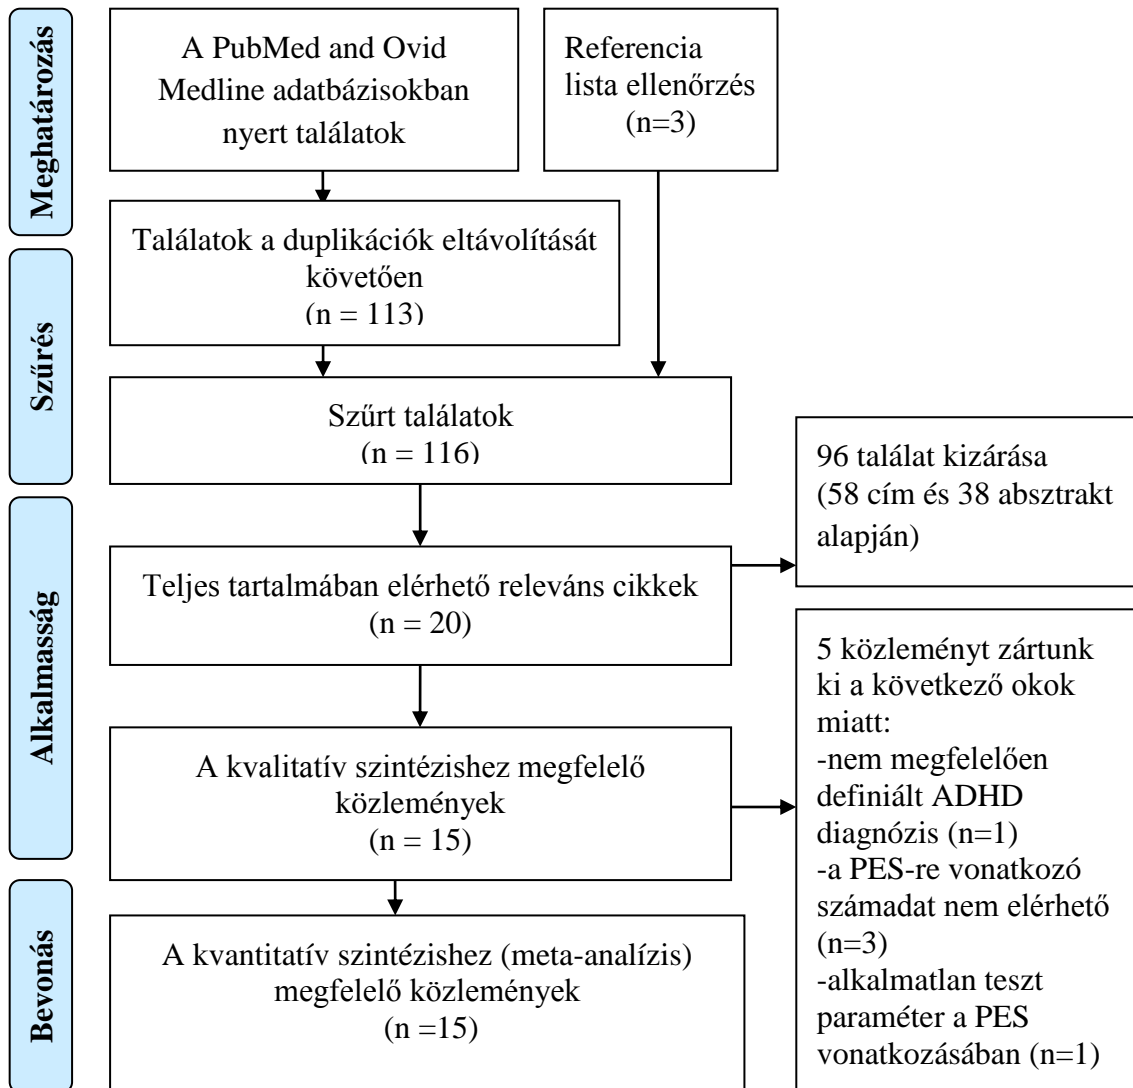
Meghatározás

A PubMed and Ovid Medline adatbázisokban nyert találatok

Referencia lista ellenőrzés (n=3)

Szűrés

Találatok a duplikációk eltávolítását követően (n = 113)

Szűrt találatok (n = 116)

96 találat kizárása (58 cím és 38 absztrakt alapján)

Alkalmasság

Teljes tartalmában elérhető releváns cikkek (n = 20)

5 közleményt zártunk ki a következő okok miatt:
-nem megfelelően definiált ADHD diagnózis (n=1)
-a PES-re vonatkozó számadat nem elérhető (n=3)
-alkalmatlan teszt paraméter a PES vonatkozásában (n=1)

A kvalitatív szintézishez megfelelő közlemények (n = 15)

Bevonás

A kvantitatív szintézishez (meta-analízis) megfelelő közlemények (n =15)